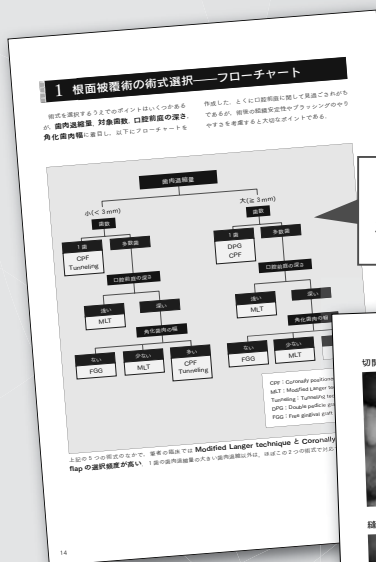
1 根面被覆術の術式選択——フローチャート

術式を選択するうえでのポイントはいくつかあるが，歯肉退縮量，対象歯数，口腔前庭の深さ，角化歯肉幅に着目し，以下にフローチャートを作成した．とくに口腔前庭に関して見逃されがちであるが，術後の組織安定性やブラッシングのやりやすさを考慮すると大切なポイントである．

歯肉退縮量
小(< 3 mm)
歯数
1歯
CPF
Tunneling
多数歯
口腔前庭の深さ
浅い
MLT
深い
角化歯肉の幅
ない
FGG
少ない
MLT
多い
CPF
Tunneling
大(≧ 3 mm)
歯数
1歯
DPG
CPF
多数歯
口腔前庭の深さ
浅い
MLT
深い
角化歯肉の幅
ない
FGG
少ない
MLT

CPF：Coronally position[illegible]
MLT：Modified Langer te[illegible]
Tunneling：Tunneling te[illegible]
DPG：Double pedicle gr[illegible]
FGG：Free gingival gra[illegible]

上記の５つの術式のなかで，筆者の臨床では Modified Langer technique と Coronally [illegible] flap の選択頻度が高い．１歯の歯肉退縮量の大きい歯肉退縮以外は，ほぼこの２つの術式で対応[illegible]

14

切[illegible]

縫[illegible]